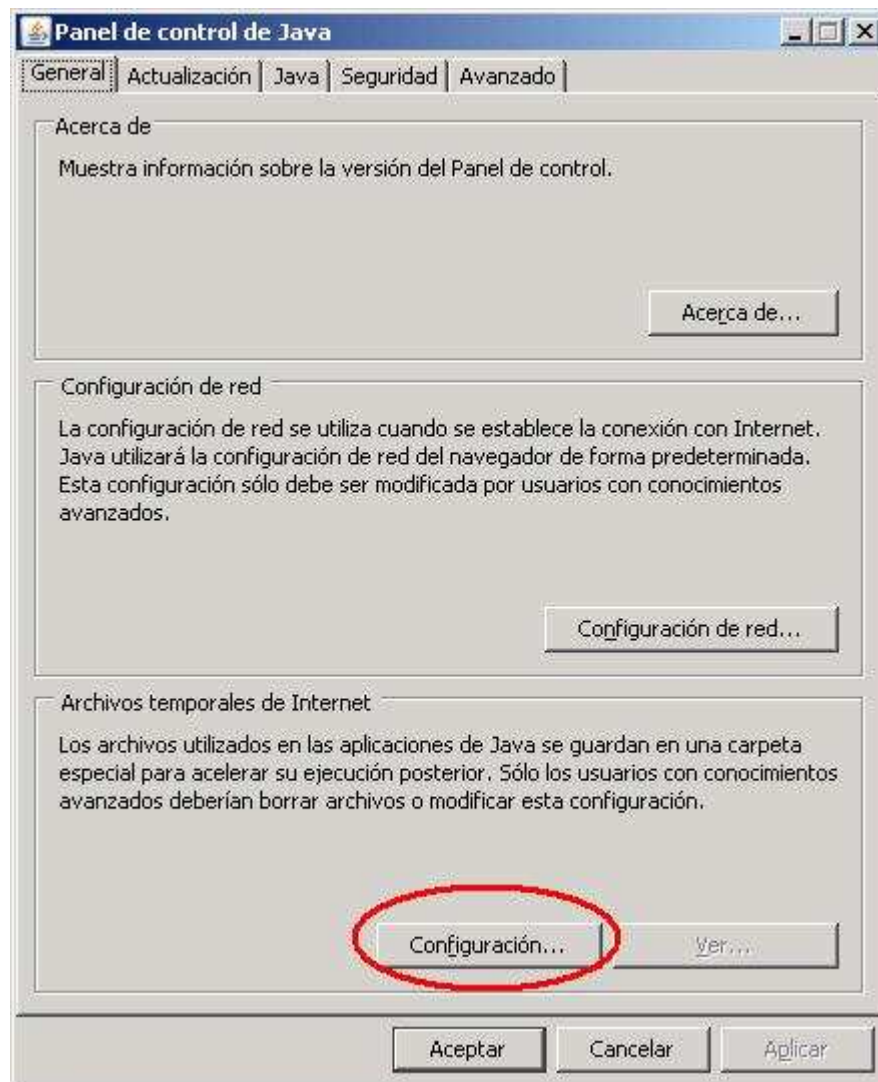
Panel de control de Java

General | Actualización | Java | Seguridad | Avanzado

Acerca de

Muestra información sobre la versión del Panel de control.

Acerca de...

Configuración de red

La configuración de red se utiliza cuando se establece la conexión con Internet. Java utilizará la configuración de red del navegador de forma predeterminada. Esta configuración sólo debe ser modificada por usuarios con conocimientos avanzados.

Configuración de red...

Archivos temporales de Internet

Los archivos utilizados en las aplicaciones de Java se guardan en una carpeta especial para acelerar su ejecución posterior. Sólo los usuarios con conocimientos avanzados deberían borrar archivos o modificar esta configuración.

Configuración...

Ver...

Aceptar

Cancelar

Aplicar